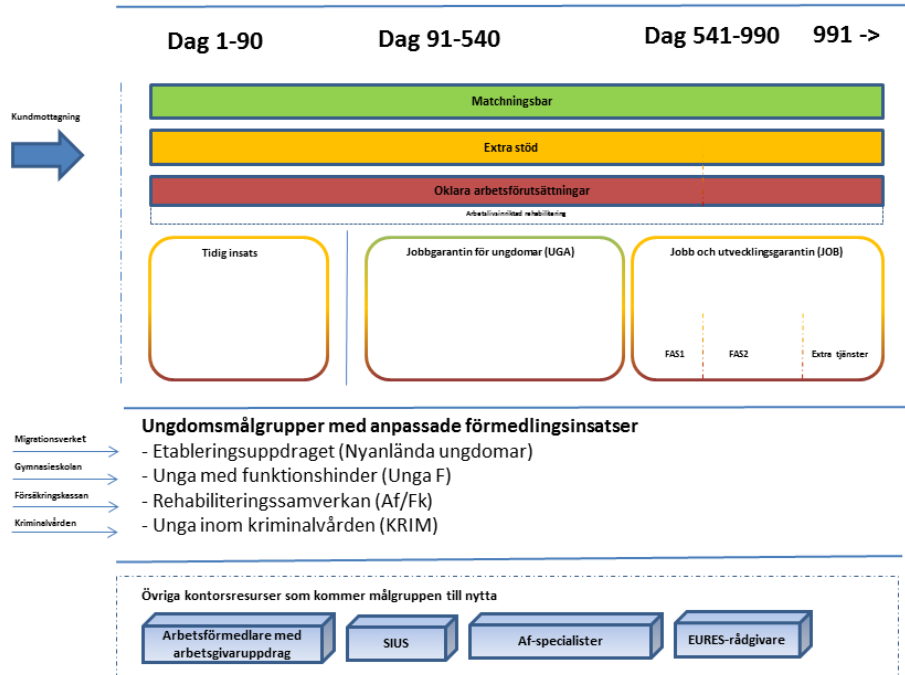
Dag 1-90
Dag 91-540
Dag 541-990
991 ->

Kundmottagning

Matchningsbar

Extra stöd

Oklara arbetsförutsättningar

Arbetslivsinriktad rehabilitering

Tidig insats

Jobbgarantin för ungdomar (UGA)

Jobb och utvecklingsgarantin (JOB)

FAS1
FAS2
Extra tjänster

Ungdomsmålgrupper med anpassade förmedlingsinsatser

Migrationsverket
- Etableringsuppdraget (Nyanlända ungdomar)
Gymnasieskolan
- Unga med funktionshinder (Unga F)
Försäkringskassan
- Rehabiliteringssamverkan (Af/Fk)
Kriminalvården
- Unga inom kriminalvården (KRIM)

Övriga kontorsresurser som kommer målgruppen till nytta

Arbetsförmedlare med arbetsgivaruppdrag
SIUS
Af-specialister
EURES-rådgivare